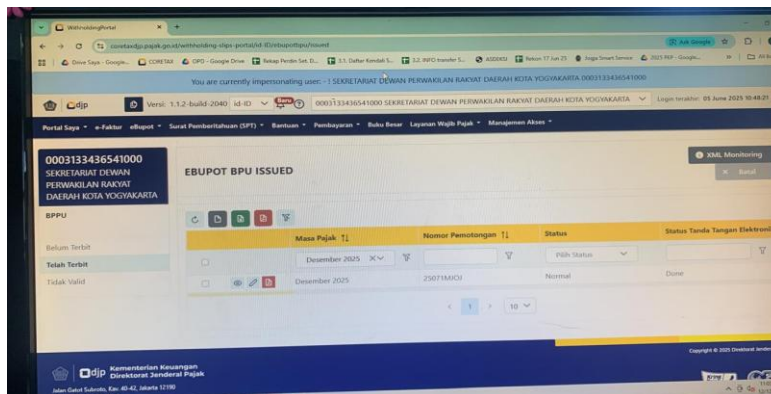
WithholdingPortal

coretaxdjp.pajak.go.id/withholding-slips-portal/id-ID/ebupotbpu/issued

Drive Saya - Google... CORETAX GPO - Google Drive Rekap Perdin Sek. B... 3.1. Daftar Kendali S... 3.2. INFO transfer S... ASDEKSI Rekon 17 Jun 25 Jogja Smart Service 2025 PEP - Google...

You are currently impersonating user: - 1 SEKRETARIAT DEWAN PERWAKILAN RAKYAT DAERAH KOTA YOGYAKARTA 0003133436541000

djp Versi: 1.1.2-build-2040 id-ID Baru 0003133436541000 SEKRETARIAT DEWAN PERWAKILAN RAKYAT DAERAH KOTA YOGYAKARTA Login terakhir: 05 June 2025 10:48:21

Portal Saya e-Faktur eBupot Surat Pemberitahuan (SPT) Bantuan Pembayaran Buku Besar Layanan Wajib Pajak Manajemen Akses

0003133436541000
SEKRETARIAT DEWAN PERWAKILAN RAKYAT DAERAH KOTA YOGYAKARTA

BPPU

Belum Terbit
Telah Terbit
Tidak Valid

EBUPOT BPU ISSUED

XML Monitoring
Batal

| | | Masa Pajak | Nomor Pemotongan | Status | Status Tanda Tangan Elektroni |
|---|---|---|---|---|---|
| | | Desember 2025 | | Pilih Status | |
| | | Desember 2025 | 25071MIOI | Normal | Done |

1 10

Kementerian Keuangan
Direktorat Jenderal Pajak
Jalan Gatot Subroto, Kav. 40-42, Jakarta 12190

Copyright © 2025 Direktorat Jender